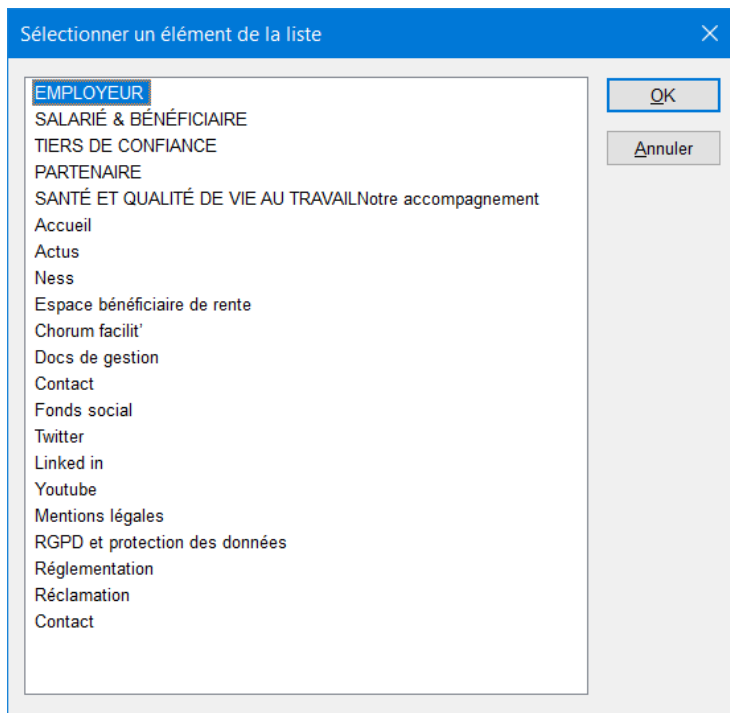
Sélectionner un élément de la liste

EMPLOYEUR
SALARIÉ & BÉNÉFICIAIRE
TIERS DE CONFIANCE
PARTENAIRE
SANTÉ ET QUALITÉ DE VIE AU TRAVAILNotre accompagnement
Accueil
Actus
Ness
Espace bénéficiaire de rente
Chorum facilit'
Docs de gestion
Contact
Fonds social
Twitter
Linked in
Youtube
Mentions légales
RGPD et protection des données
Réglementation
Réclamation
Contact

OK
Annuler